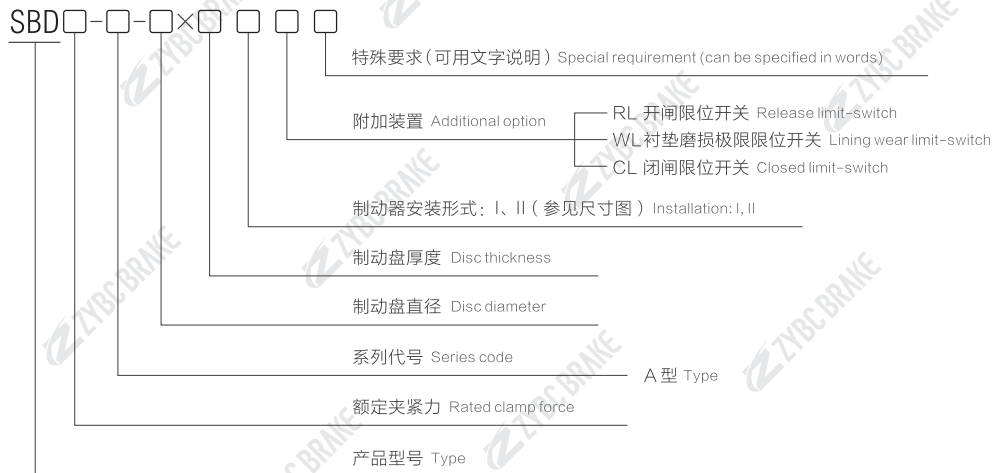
SBD□-□-□×□ □ □ □

特殊要求（可用文字说明）Special requirement (can be specified in words)

附加装置 Additional option

RL 开闸限位开关 Release limit-switch

WL 衬垫磨损极限限位开关 Lining wear limit-switch

CL 闭闸限位开关 Closed limit-switch

制动器安装形式：I、II（参见尺寸图）Installation: I, II

制动盘厚度 Disc thickness

制动盘直径 Disc diameter

系列代号 Series code

A 型 Type

额定夹紧力 Rated clamp force

产品型号 Type

ZYBC BRAKE